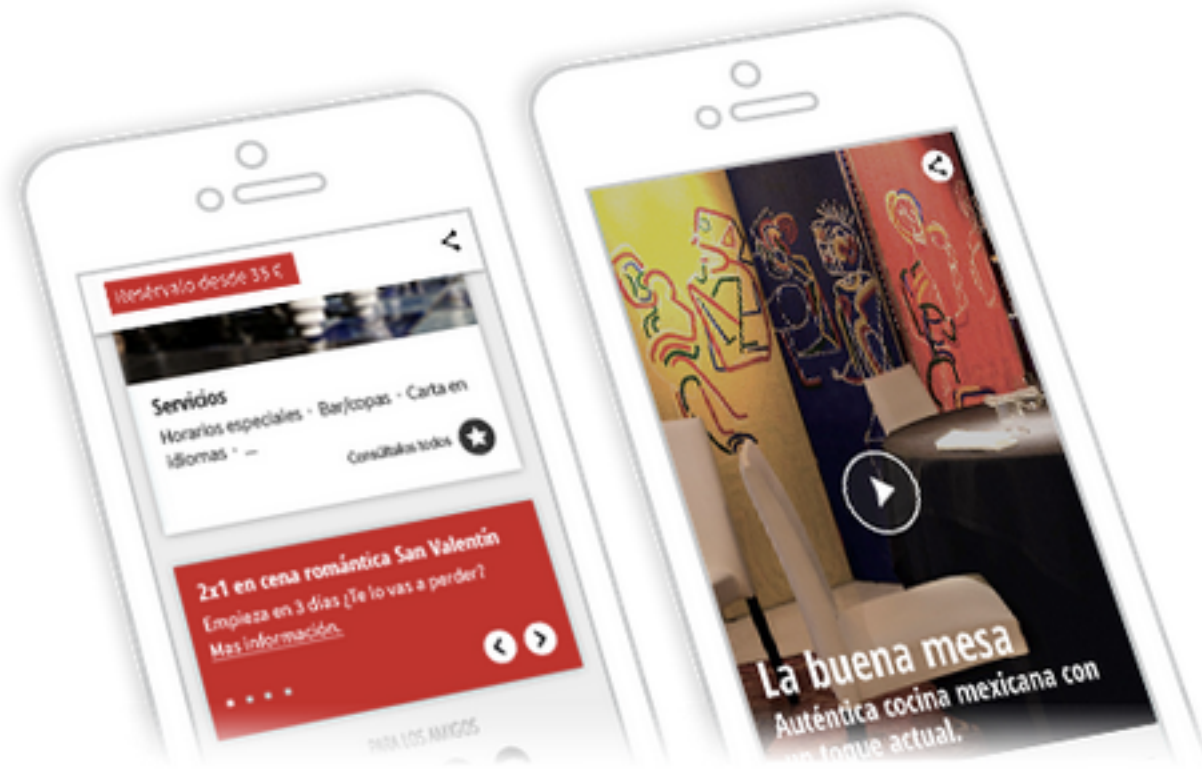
Resérvalo desde 35 €

Servicios

Horarios especiales · Bar/copas · Carta en idiomas · ...

Consúltalos todos

2x1 en cena romántica San Valentín

Empieza en 3 días ¿Te lo vas a perder?

Mas información.

PARA LOS AMIGOS

La buena mesa

Auténtica cocina mexicana con un toque actual.